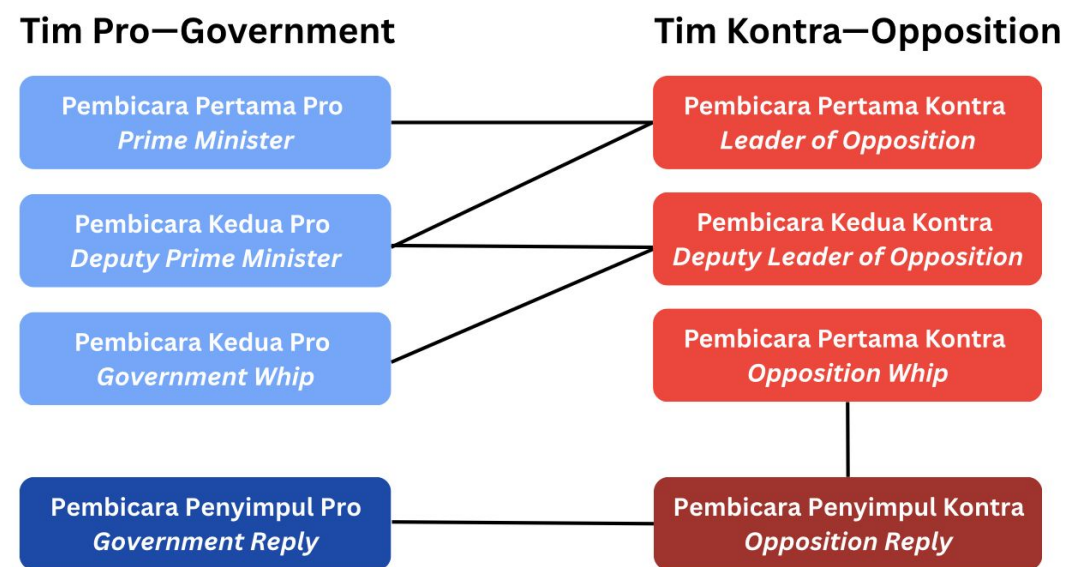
Tim Pro—Government

Tim Kontra—Opposition

Pembicara Pertama Pro
Prime Minister

Pembicara Pertama Kontra
Leader of Opposition

Pembicara Kedua Pro
Deputy Prime Minister

Pembicara Kedua Kontra
Deputy Leader of Opposition

Pembicara Kedua Pro
Government Whip

Pembicara Pertama Kontra
Opposition Whip

Pembicara Penyimpul Pro
Government Reply

Pembicara Penyimpul Kontra
Opposition Reply